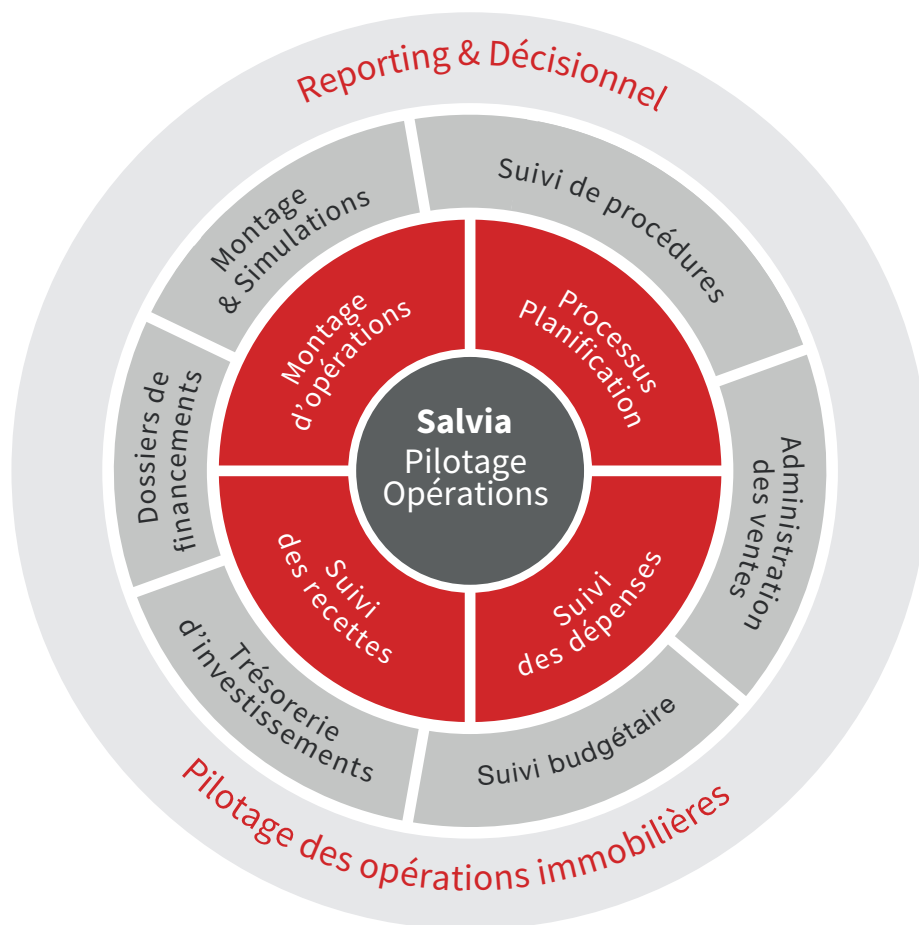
Reporting & Décisionnel

Montage & Simulations

Suivi de procédures

Dossiers de financements

Administration des ventes

Trésorerie d'investissements

Suivi budgétaire

Montage d'opérations

Processus Planification

Suivi des recettes

Suivi des dépenses

Salvia
Pilotage Opérations

Pilotage des opérations immobilières